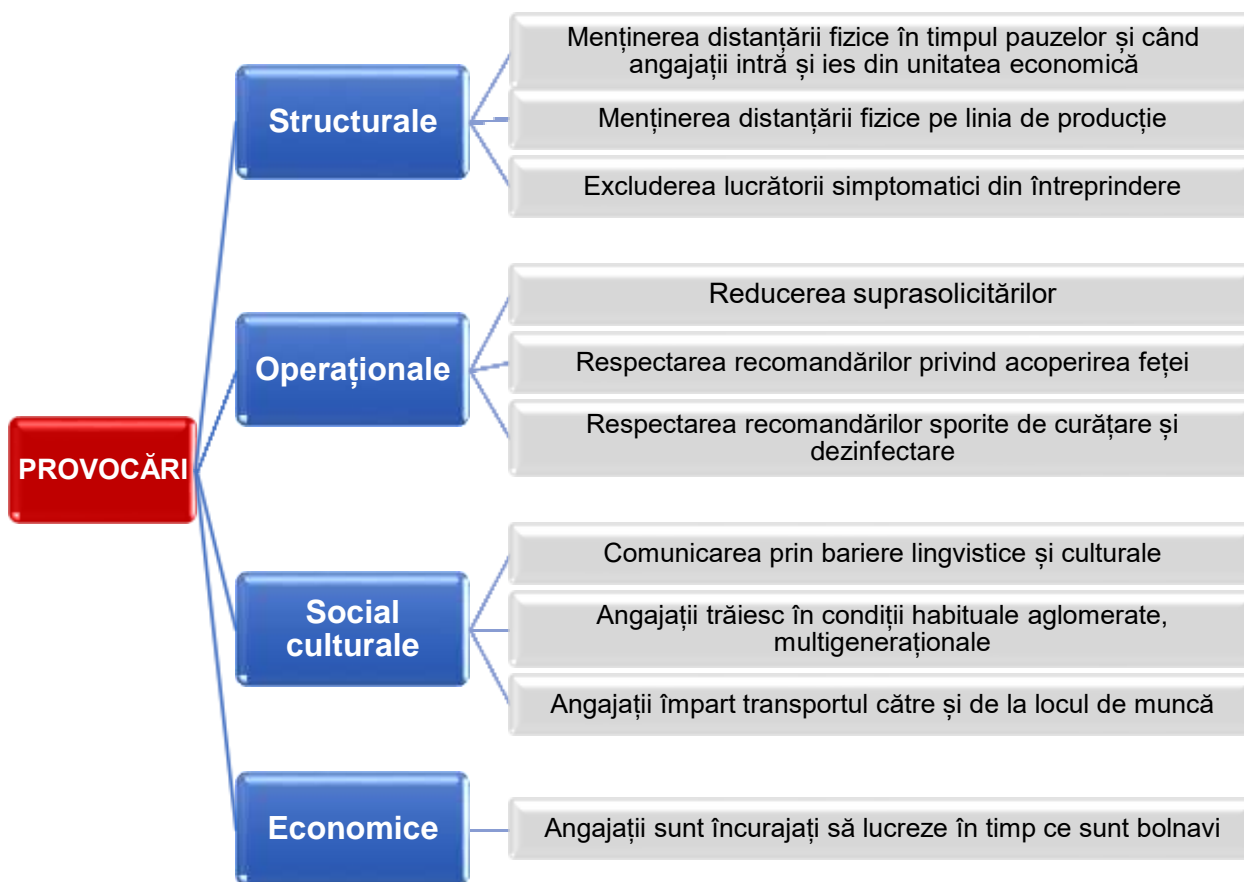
PROVOCĂRI

Structurale

Menținerea distanțării fizice în timpul pauzelor și când angajații intră și ies din unitatea economică

Menținerea distanțării fizice pe linia de producție

Excluderea lucrătorii simptomatici din întreprindere

Operaționale

Reducerea suprasolicitărilor

Respectarea recomandărilor privind acoperirea feței

Respectarea recomandărilor sporite de curățare și dezinfectare

Social culturale

Comunicarea prin bariere lingvistice și culturale

Angajații trăiesc în condiții habituale aglomerate, multigeneraționale

Angajații împart transportul către și de la locul de muncă

Economice

Angajații sunt încurajați să lucreze în timp ce sunt bolnavi